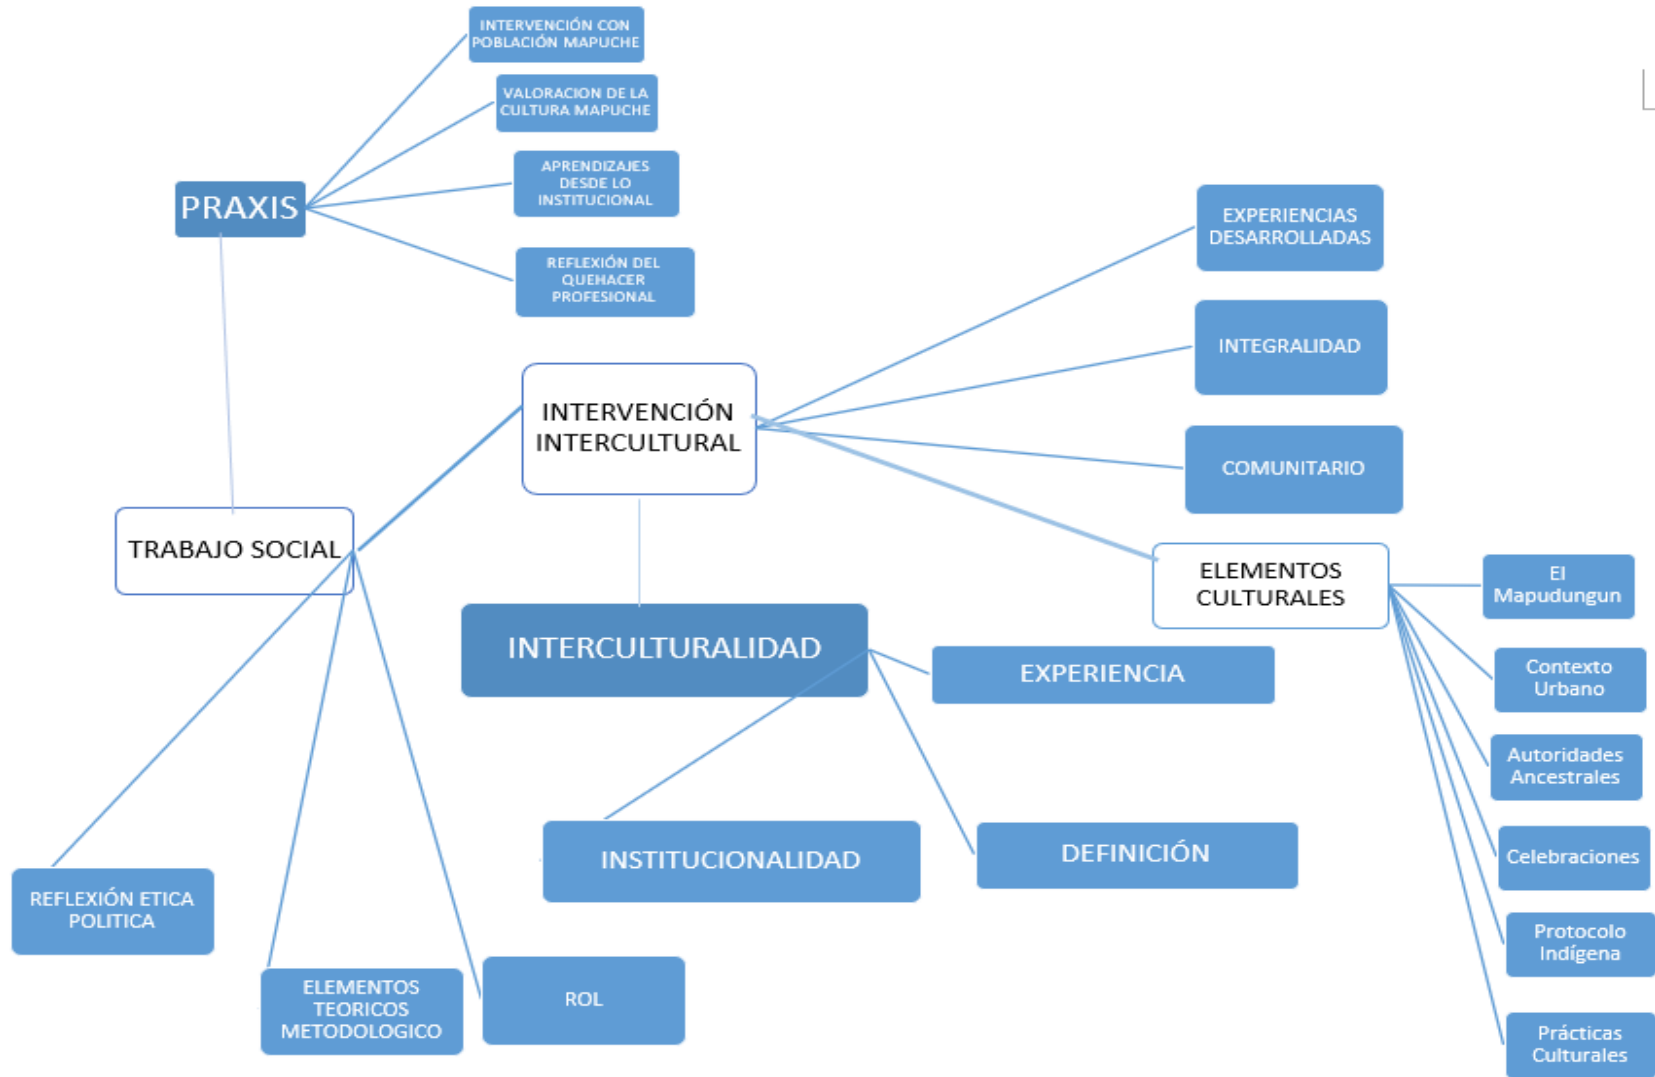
INTERVENCIÓN CON POBLACIÓN MAPUCHE

VALORACION DE LA CULTURA MAPUCHE

APRENDIZAJES DESDE LO INSTITUCIONAL

REFLEXIÓN DEL QUEHACER PROFESIONAL

PRAXIS

EXPERIENCIAS DESARROLLADAS

INTEGRALIDAD

COMUNITARIO

INTERVENCIÓN INTERCULTURAL

TRABAJO SOCIAL

ELEMENTOS CULTURALES

El Mapudungun

Contexto Urbano

Autoridades Ancestrales

Celebraciones

Protocolo Indígena

Prácticas Culturales

INTERCULTURALIDAD

EXPERIENCIA

INSTITUCIONALIDAD

DEFINICIÓN

REFLEXIÓN ETICA POLITICA

ELEMENTOS TEORICOS METODOLOGICO

ROL